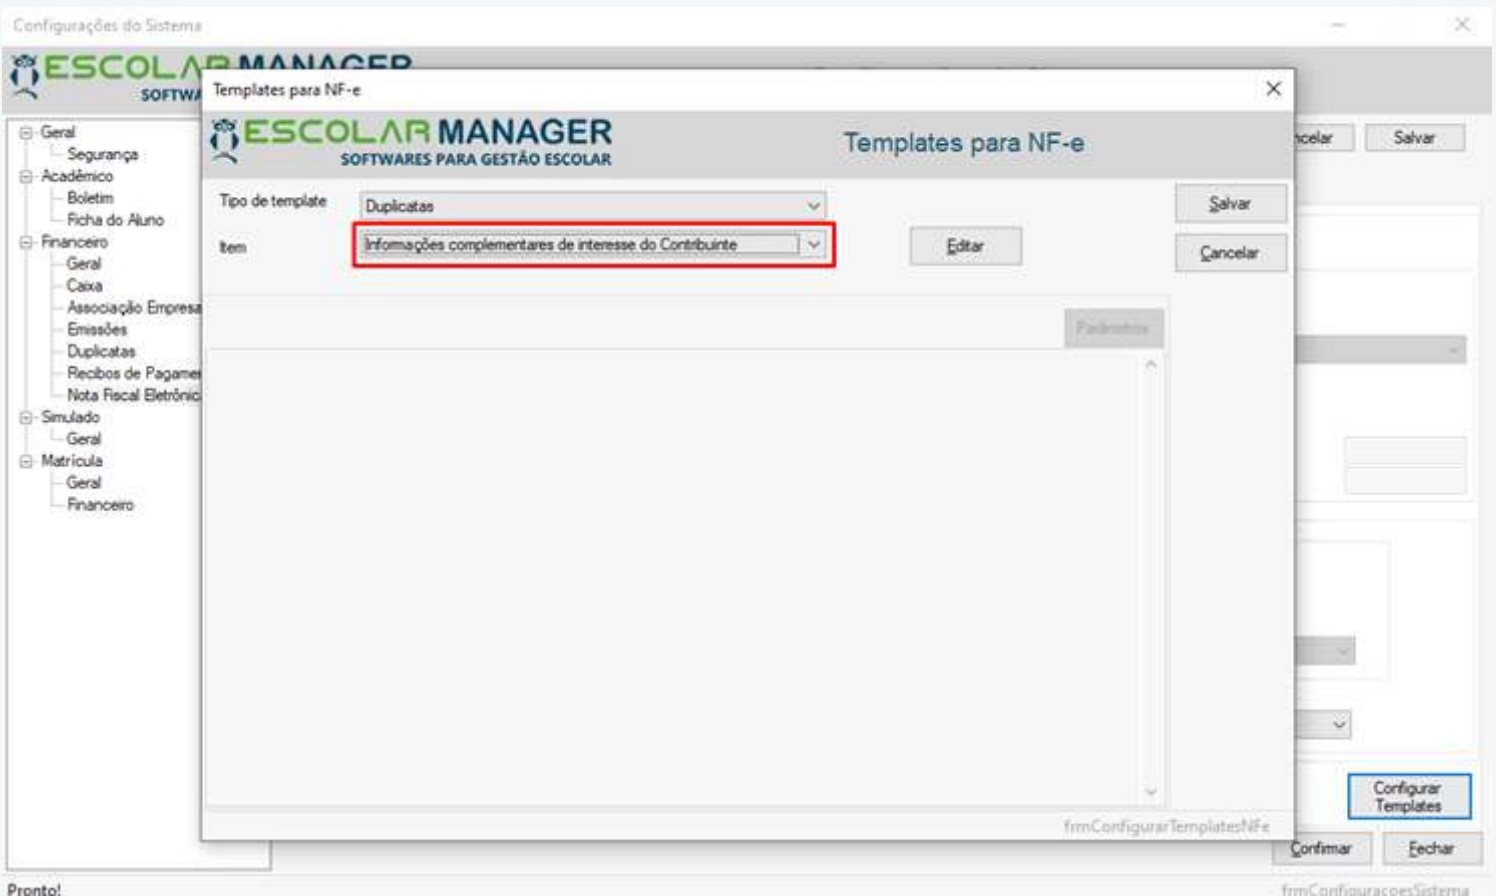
Configurações do Sistema

ESCOLAR MANAGER
SOFTWA

Geral
Segurança
Acadêmico
Boletim
Ficha do Aluno
Financeiro
Geral
Caixa
Associação Empresa
Emissões
Duplicatas
Recibos de Pagame
Nota Fiscal Eletrônic
Simulado
Geral
Matrícula
Geral
Financeiro

ncelar
Salvar

Templates para NF-e

ESCOLAR MANAGER
SOFTWARES PARA GESTÃO ESCOLAR

Templates para NF-e

Tipo de template
Duplicatas
Item
Informações complementares de interesse do Contribuinte
Editar
Salvar
Cancelar
Padrões
frmConfigurarTemplatesNFe

Configurar Templates
Confirmar
Fechar

Pronto!
frmConfiguracoesSistema